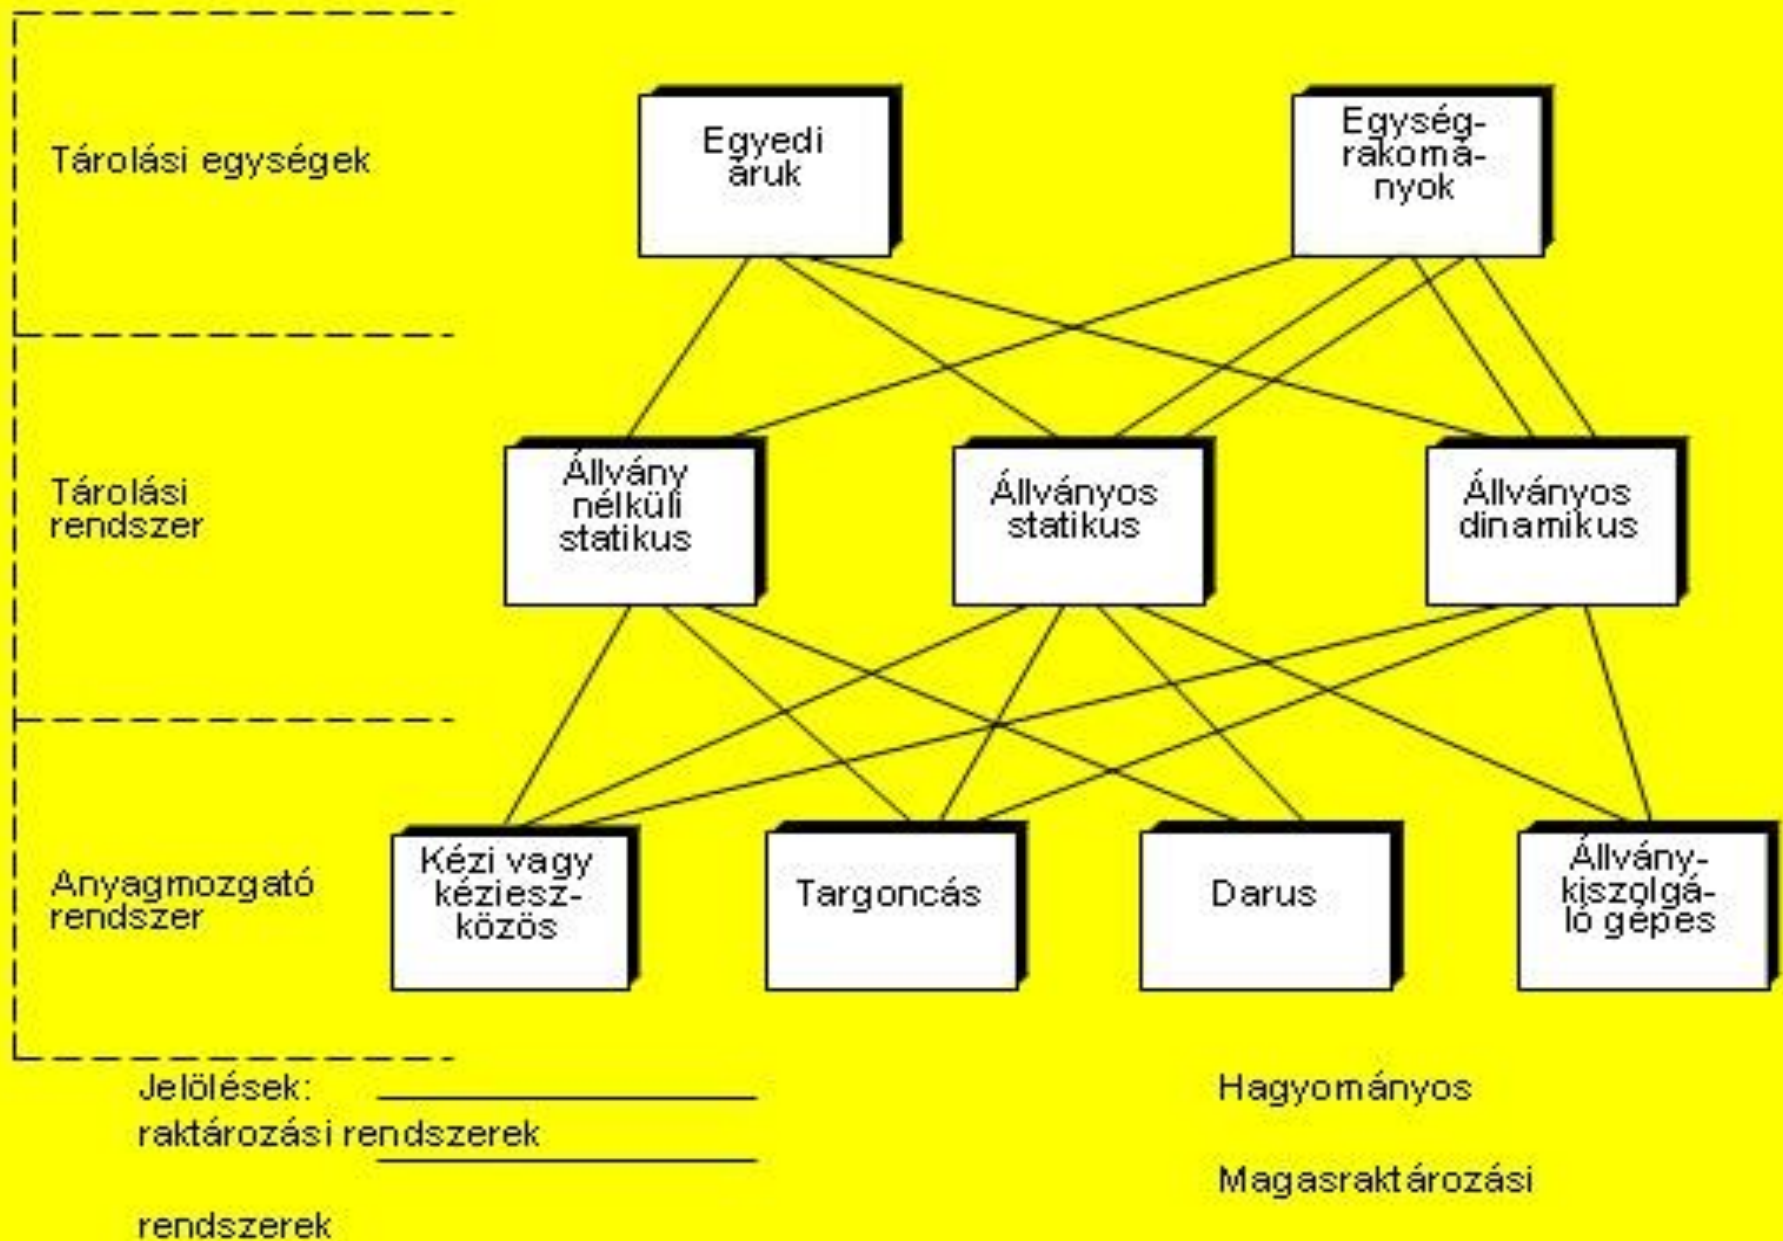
Tárolási egységek

Egyedi áruk

Egység-rakomá-nyok

Tárolási rendszer

Állvány nélküli statikus

Állványos statikus

Állványos dinamikus

Anyagmozgató rendszer

Kézi vagy kéziesz-közös

Targoncás

Darus

Állvány-kiszolgá-ló gépes

Jelölések:

raktározási rendszerek

rendszerek

Hagyományos

Magasraktározási